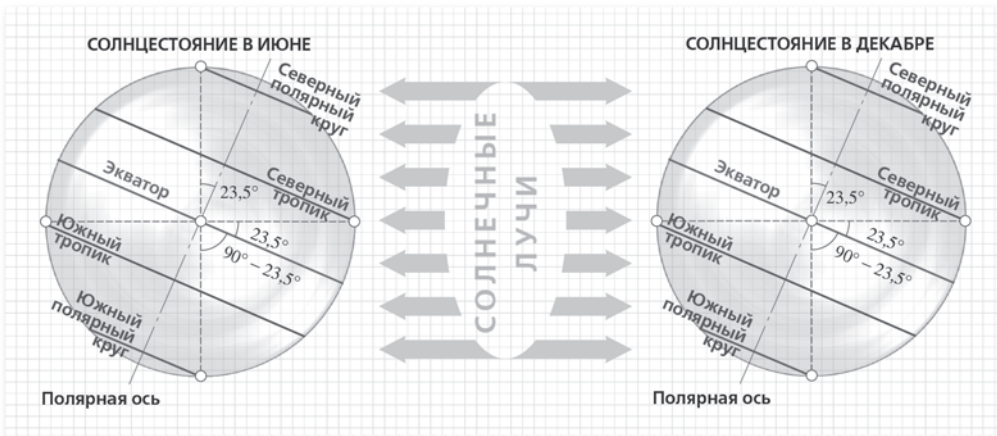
СОЛНЦЕСТОЯНИЕ В ИЮНЕ

Северный полярный круг

Экватор

Северный тропик

$23,5°$

$23,5°$

$90° - 23,5°$

Южный тропик

Южный полярный круг

Полярная ось

СОЛНЕЧНЫЕ ЛУЧИ

СОЛНЦЕСТОЯНИЕ В ДЕКАБРЕ

Северный полярный круг

Экватор

Северный тропик

$23,5°$

$23,5°$

$90° - 23,5°$

Южный тропик

Южный полярный круг

Полярная ось